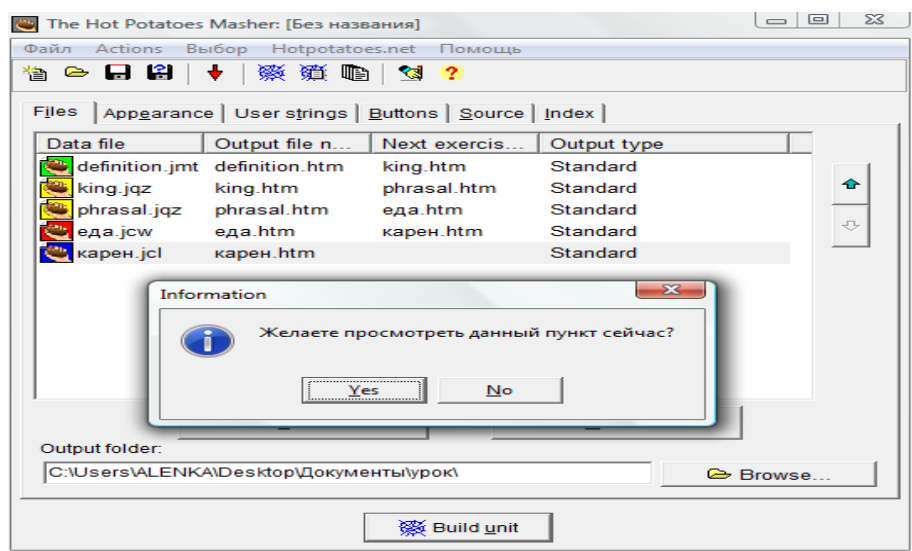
The Hot Potatoes Masher: [Без названия]

Файл Actions Выбор Hotpotatoes.net Помощь

Files | Appearance | User strings | Buttons | Source | Index

| Data file | Output file n... | Next exercis... | Output type |
|---|---|---|---|
| definition.jmt | definition.htm | king.htm | Standard |
| king.jqz | king.htm | phrasal.htm | Standard |
| phrasal.jqz | phrasal.htm | еда.htm | Standard |
| еда.jcw | еда.htm | карен.htm | Standard |
| карен.jcl | карен.htm | | Standard |

Information

Желаете просмотреть данный пункт сейчас?

Yes No

Output folder:

C:\Users\ALENKA\Desktop\Документы\урок\

Browse...

Build unit